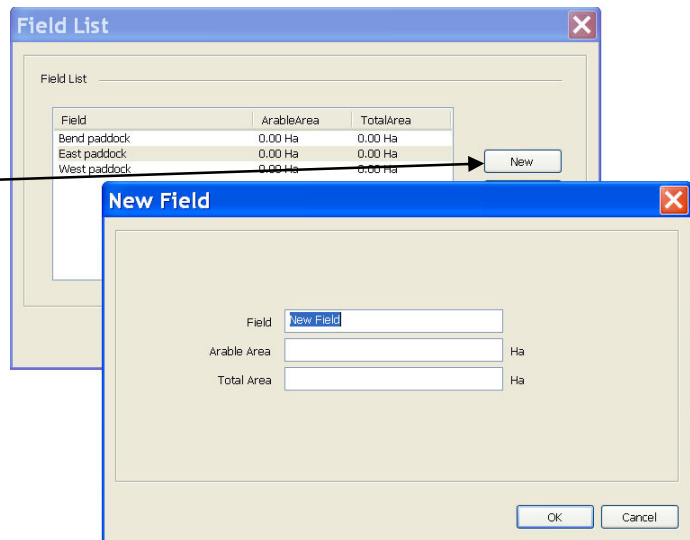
Field List

Field List

| Field | ArableArea | TotalArea |
|---|---|---|
| Bend paddock | 0.00 Ha | 0.00 Ha |
| East paddock | 0.00 Ha | 0.00 Ha |
| West paddock | 0.00 Ha | 0.00 Ha |

New

New Field

Field New Field

Arable Area Ha

Total Area Ha

OK Cancel